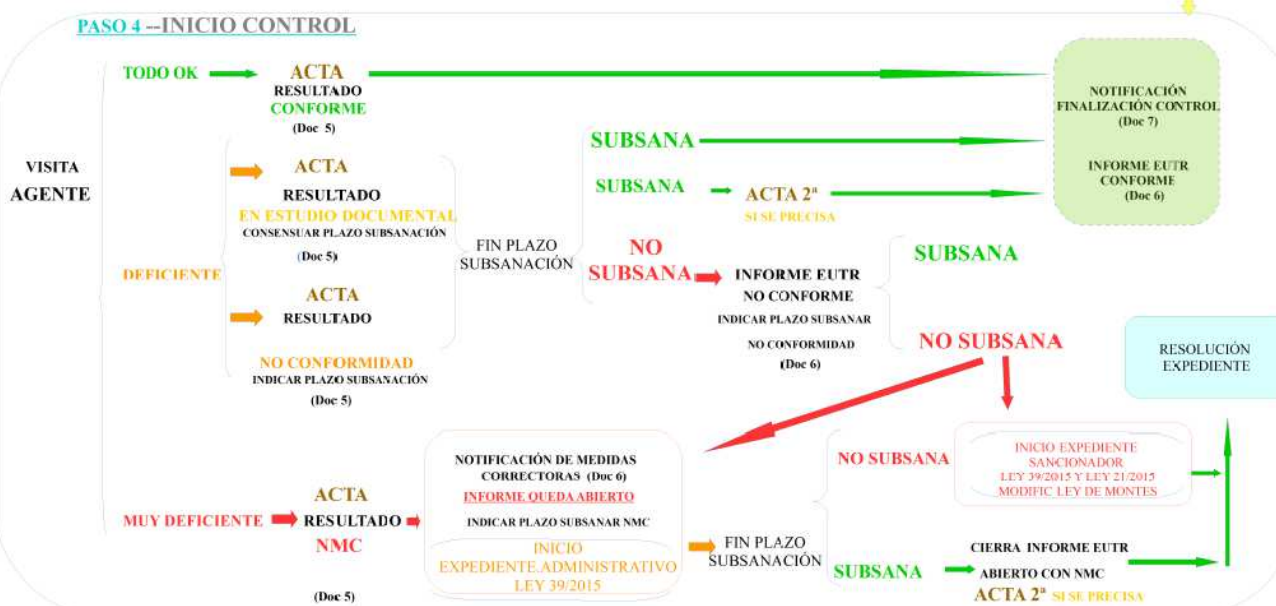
PASO 4 --INICIO CONTROL

VISITA AGENTE

TODO OK

ACTA
RESULTADO
CONFORME
(Doc 5)

NOTIFICACIÓN FINALIZACIÓN CONTROL
(Doc 7)

INFORME EUTR CONFORME
(Doc 6)

DEFICIENTE

ACTA
RESULTADO
EN ESTUDIO DOCUMENTAL
CONSENSUAR PLAZO SUBSANACIÓN
(Doc 5)

ACTA
RESULTADO
NO CONFORMIDAD
INDICAR PLAZO SUBSANACIÓN
(Doc 5)

FIN PLAZO SUBSANACIÓN

SUBSANA

SUBSANA

ACTA 2ª
SI SE PRECISA

NO SUBSANA

INFORME EUTR
NO CONFORME
INDICAR PLAZO SUBSANAR
NO CONFORMIDAD
(Doc 6)

SUBSANA

NO SUBSANA

RESOLUCIÓN EXPEDIENTE

MUY DEFICIENTE

ACTA
RESULTADO
NMC
(Doc 5)

NOTIFICACIÓN DE MEDIDAS CORRECTORAS (Doc 6)
INFORME QUEDA ABIERTO
INDICAR PLAZO SUBSANAR NMC
INICIO EXPEDIENTE.ADMINISTRATIVO LEY 39/2015

FIN PLAZO SUBSANACIÓN

NO SUBSANA

INICIO EXPEDIENTE SANCIONADOR
LEY 39/2015 Y LEY 21/2015
MODIFIC LEY DE MONTES

SUBSANA

CIERRA INFORME EUTR
ABIERTO CON NMC
ACTA 2ª SI SE PRECISA